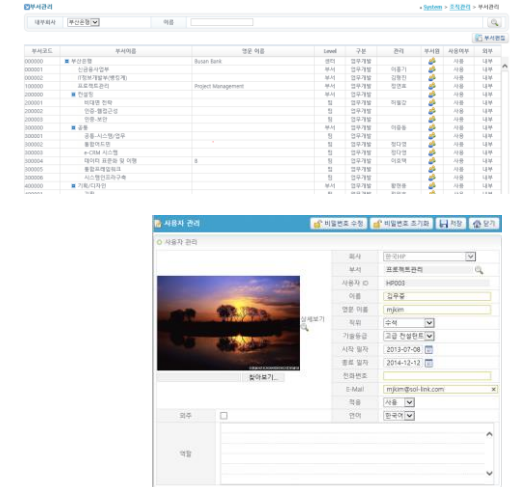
부서관리

> System > 조직관리 > 부서관리

대부회사 부산은행 | 이름

부서편집

| 부서코드 | 부서이름 | 영문 이름 | Level | 구분 | 관리 | 부서원 | 사용여부 | 외부 |
|---|---|---|---|---|---|---|---|---|
| 000000 | 부산은행 | Busan Bank | 센터 | 업무개발 | | | 사용 | 내부 |
| 000001 | 신용용사업부 | | 부서 | 업무개발 | 이동기 | | 사용 | 내부 |
| 000002 | IT정보개발실(행정계) | | 부서 | 업무개발 | 김명진 | | 사용 | 내부 |
| 100000 | 프로젝트관리 | Project Management | 부서 | 업무개발 | 정연호 | | 사용 | 내부 |
| 200000 | 컨설팅 | | 부서 | 업무개발 | | | 사용 | 내부 |
| 200001 | 비대면 전략 | | 팀 | 업무개발 | 이동진 | | 사용 | 내부 |
| 200002 | 인증-행정군성 | | 팀 | 업무개발 | | | 사용 | 내부 |
| 200003 | 인증-보안 | | 팀 | 업무개발 | | | 사용 | 내부 |
| 300000 | 공통 | | 부서 | 업무개발 | 이중동 | | 사용 | 내부 |
| 300001 | 공통-시스템/업무 | | 팀 | 업무개발 | | | 사용 | 내부 |
| 300002 | 통합머드뱅 | | 팀 | 업무개발 | 정다연 | | 사용 | 내부 |
| 300003 | e-CRM 시스템 | | 팀 | 업무개발 | 정다연 | | 사용 | 내부 |
| 300004 | 데이터 표준화 및 이행 | 8 | 팀 | 업무개발 | 이도역 | | 사용 | 내부 |
| 300005 | 통합프레임워크 | | 팀 | 업무개발 | | | 사용 | 내부 |
| 300006 | 시스템인프라구축 | | 팀 | 업무개발 | | | 사용 | 내부 |
| 400000 | 기획/디자인 | | 부서 | 업무개발 | 황영윤 | | 사용 | 내부 |

사용자 관리

비밀번호 수정 | 비밀번호 초기화 | 저장 | 닫기

사용자 관리

| | |
|---|---|
| 회사 | 한국HP |
| 부서 | 프로젝트관리 |
| 사용자 ID | HP003 |
| 이름 | 김우중 |
| 영문 이름 | mjkim |
| 직위 | 수석 |
| 기술등급 | 고급 컨설턴트 |
| 시작 일자 | 2013-07-09 |
| 종료 일자 | 2014-12-12 |
| 전화번호 | |
| E-Mail | mjkim@sol-link.com |
| 적용 | 사용 |
| 언어 | 한국어 |

상세보기

찾아보기...

외주

역할